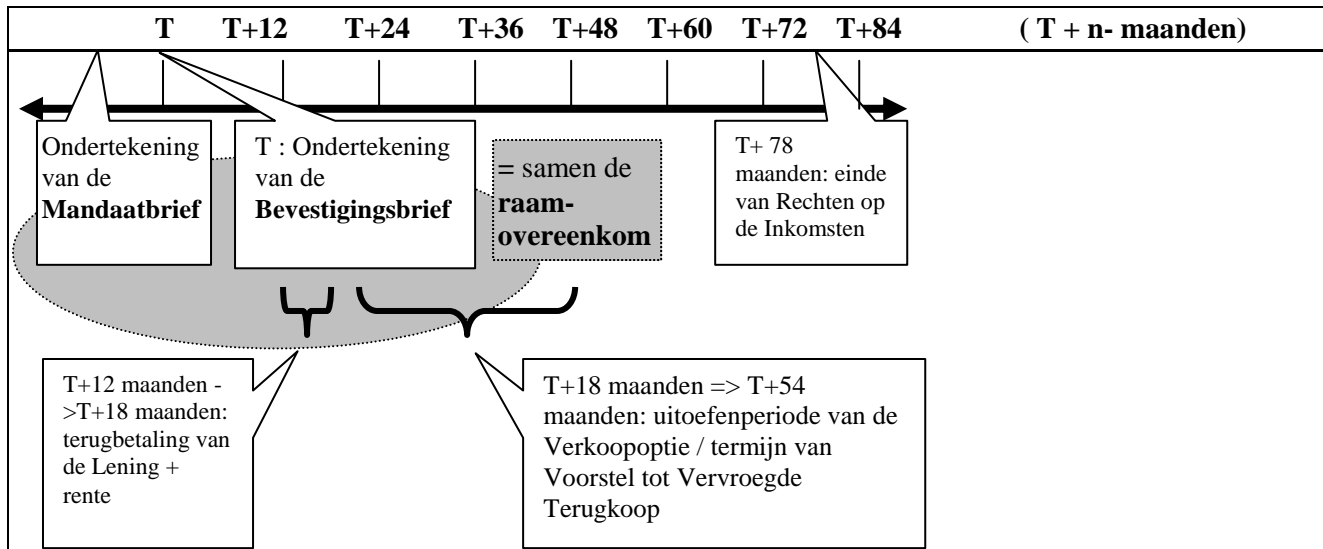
T T+12 T+24 T+36 T+48 T+60 T+72 T+84 ( T + n- maanden)

Ondertekening van de **Mandaatbrief**

T : Ondertekening van de **Bevestigingsbrief**

= samen de **raam-overeenkom**

T+ 78 maanden: einde van Rechten op de Inkomsten

T+12 maanden ->T+18 maanden: terugbetaling van de Lening + rente

T+18 maanden => T+54 maanden: uitoefenperiode van de Verkoopoptie / termijn van Voorstel tot Vervroegde Terugkoop